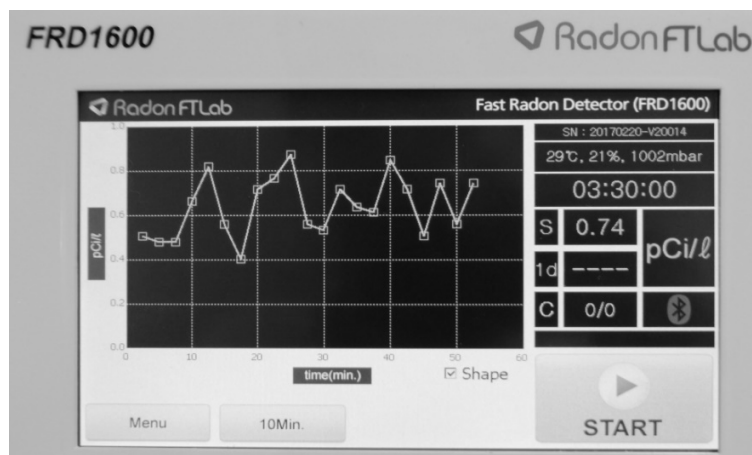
FRD1600

RadonFTLab

RadonFTLab

Fast Radon Detector (FRD1600)

1.0
0.8
0.6
0.4
0.2
0.0

pCi/ℓ

0
10
20
30
40
50
60

time(min.)

☑ Shape

SN : 20170220-V20014

29℃, 21%, 1002mbar

03:30:00

S 0.74

1d ----

C 0/0

pCi/ℓ

Menu

10Min.

START